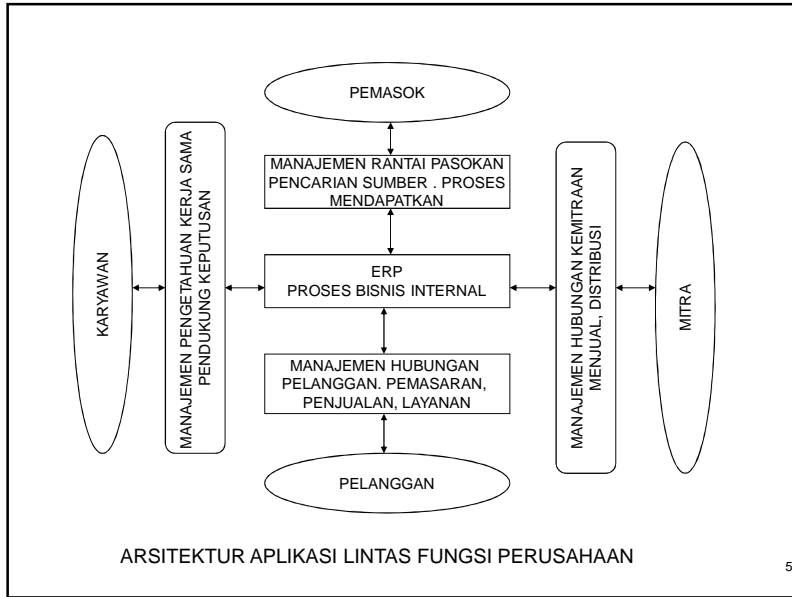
PEMASOK

MANAJEMEN RANTAI PASOKAN PENCARIAN SUMBER . PROSES MENDAPATKAN

KARYAWAN

MANAJEMEN PENGETAHUAN KERJA SAMA PENDUKUNG KEPUTUSAN

ERP
PROSES BISNIS INTERNAL

MANAJEMEN HUBUNGAN KEMITRAAN MENJUAL, DISTRIBUSI

MITRA

MANAJEMEN HUBUNGAN PELANGGAN. PEMASARAN, PENJUALAN, LAYANAN

PELANGGAN

ARSITEKTUR APLIKASI LINTAS FUNGSI PERUSAHAAN

5